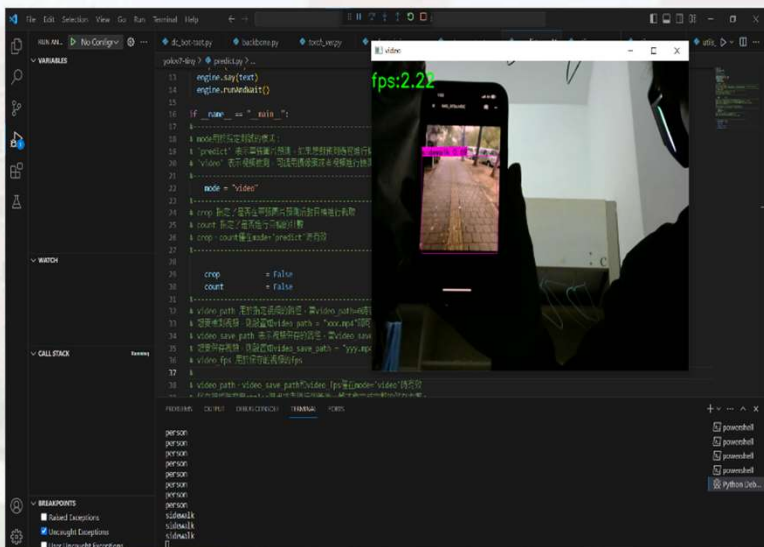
File Edit Selection View Go Run Terminal Help

RUN AN... ▷ No Configu ⚙ ···

VARIABLES

dc_bot-test.py backbone.py torch_ver.py

yolov7-tiny > predict.py > ...

13 engine.say(text)
14 engine.runAndWait()
15
16 if __name__ == "__main__":
17 #-----------------------------------
18 # mode用於指定測試的模式：
19 # 'predict' 表示單張圖片預測，如果想對預測過程進行修
20 # 'video' 表示視頻檢測，可調用攝像頭或者視頻進行檢測
21 #-----------------------------------
22 mode = "video"
23 #-----------------------------------
24 # crop 指定了是否在單張圖片預測後對目標進行截取
25 # count 指定了是否進行目標的計數
26 # crop、count僅在mode='predict'時有效
27 #-----------------------------------
28
29 crop = False
30 count = False
31 #-----------------------------------
32 # video_path 用於指定視頻的路徑，當video_path=0時
33 # 想要檢測視頻，則設置如video_path = "xxx.mp4"即可
34 # video_save_path 表示視頻保存的路徑，當video_save
35 # 想要保存視頻，則設置如video_save_path = "yyy.mp4
36 # video_fps 用於保存的視頻的fps
37 #
38 # video_path、video_save_path和video_fps僅在mode='video'時有效

WATCH

CALL STACK Running

video

fps:2.22

PROBLEMS OUTPUT DEBUG CONSOLE TERMINAL PORTS

person
person
person
person
person
person
person
person
person
sidewalk
sidewalk
sidewalk

powershell
powershell
powershell
powershell
Python Deb...

BREAKPOINTS
Raised Exceptions
Uncaught Exceptions
User Uncaught Exceptions